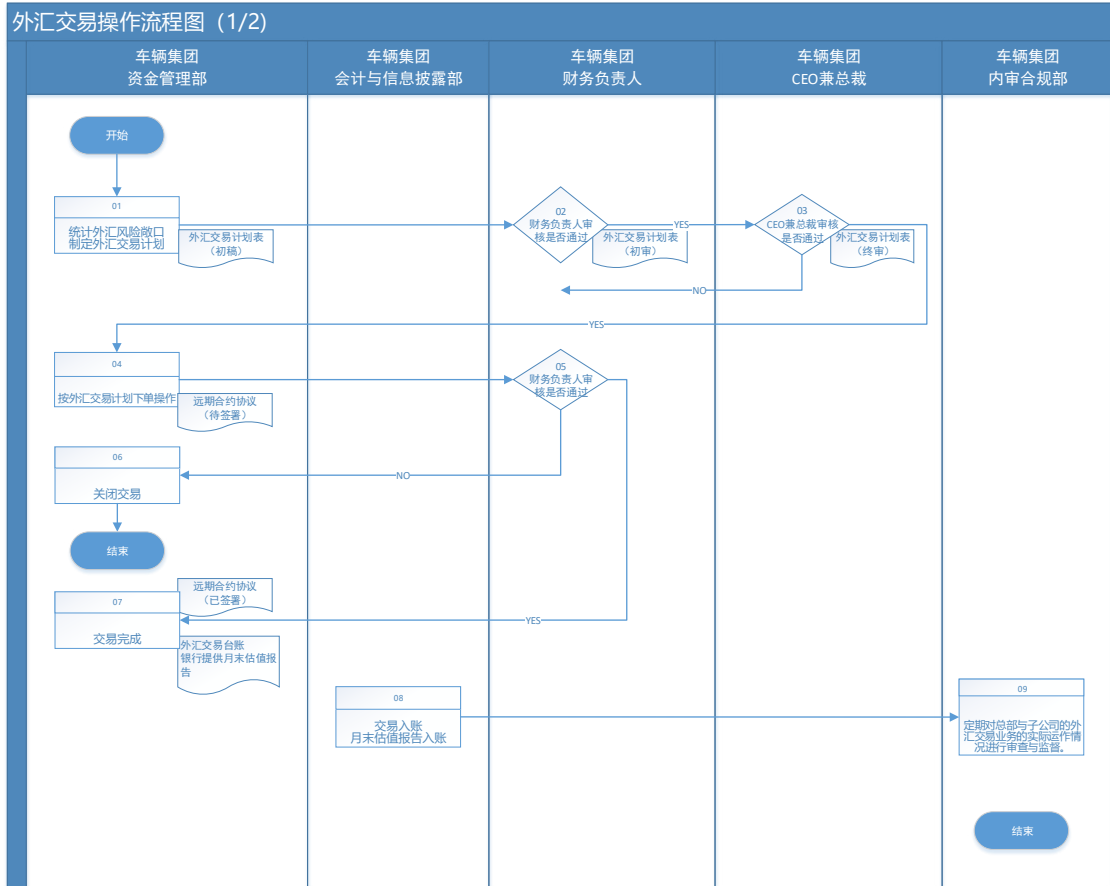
外汇交易操作流程图（1/2）

车辆集团
资金管理部

车辆集团
会计与信息披露部

车辆集团
财务负责人

车辆集团
CEO兼总裁

车辆集团
内审合规部

开始

01
统计外汇风险敞口
制定外汇交易计划

外汇交易计划表
（初稿）

02
财务负责人审核是否通过

外汇交易计划表
（初审）

YES

03
CEO兼总裁审核是否通过

外汇交易计划表
（终审）

NO

YES

04
按外汇交易计划下单操作

远期合约协议
（待签署）

05
财务负责人审核是否通过

06
关闭交易

NO

结束

远期合约协议
（已签署）

07
交易完成

YES

外汇交易台账
银行提供月末估值报告

08
交易入账
月末估值报告入账

09
定期对总部与子公司的外汇交易业务的实际运作情况进行审查与监督。

结束